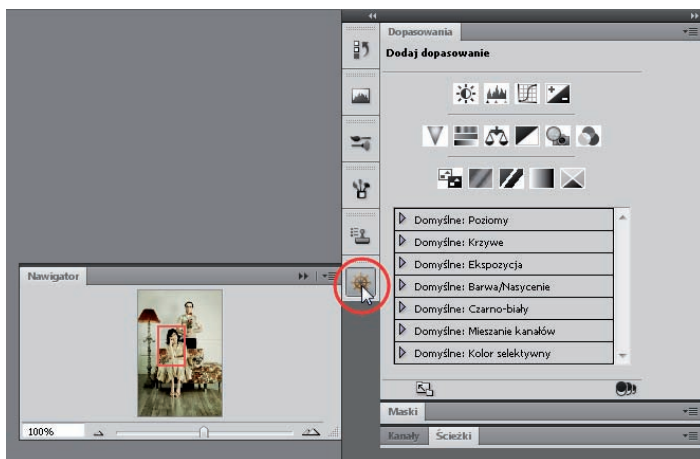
Dopasowania
Dodaj dopasowanie

Domyślne: Poziomy
Domyślne: Krzywe
Domyślne: Ekspozycja
Domyślne: Barwa/Nasycenie
Domyślne: Czarno-biały
Domyślne: Mieszanie kanałów
Domyślne: Kolor selektywny

Maski
Kanały Ścieżki

Nawigator
100%